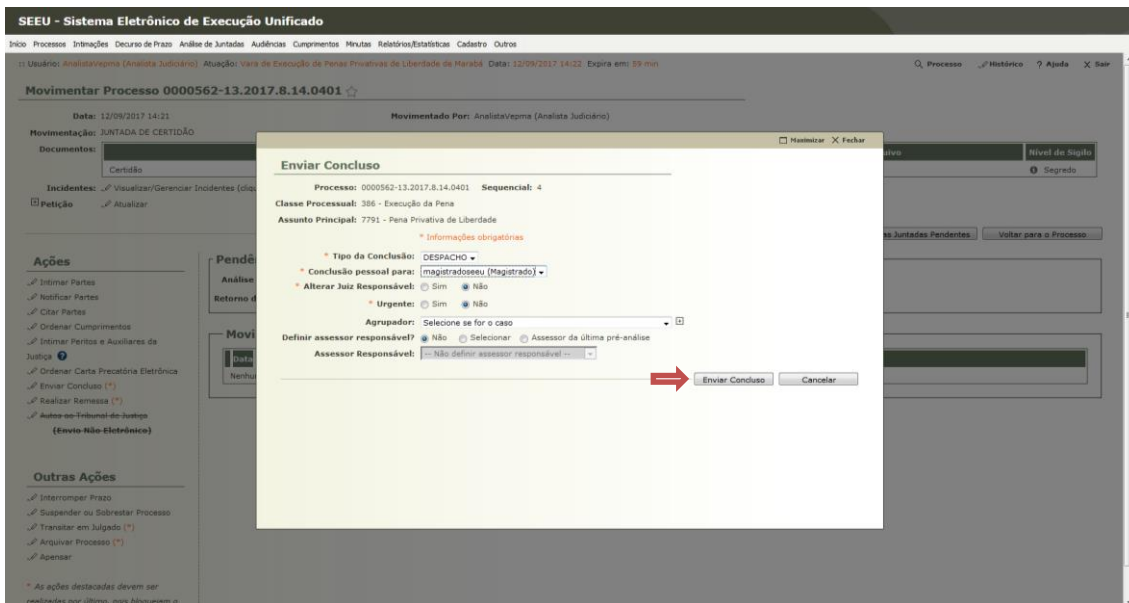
SEEU - Sistema Eletrônico de Execução Unificado

Início Processos Intimações Decurso de Prazo Análise de Juntadas Audiências Cumprimentos Minutas Relatórios/Estatísticas Cadastro Outros

:: Usuário: AnalistaVepma (Analista Judiciário) Atuação: Vara de Execução de Penas Privativas de Liberdade de Marabá Data: 12/09/2017 14:22 Expira em: 59 min

Processo Histórico ? Ajuda X Sair

Movimentar Processo 0000562-13.2017.8.14.0401

Data: 12/09/2017 14:21

Movimentado Por: AnalistaVepma (Analista Judiciário)

Movimentação: JUNTADA DE CERTIDÃO

Documentos:

Certidão

Nível de Sigilo

Segredo

Incidentes: Visualizar/Gerenciar Incidentes (cliq

Petição Atualizar

Ações

Intimar Partes
Notificar Partes
Citar Partes
Ordenar Cumprimentos
Intimar Peritos e Auxiliares da Justiça
Ordenar Carta Precatória Eletrônica
Enviar Concluso (*)
Realizar Remessa (*)
Autos ao Tribunal de Justiça (Envio Não Eletrônico)

Outras Ações

Interromper Prazo
Suspender ou Sobrestar Processo
Transitar em Julgado (*)
Arquivar Processo (*)
Apensar

* As ações destacadas devem ser realizadas por último, pois bloqueiam o

Pendê
Análise
Retorno d

Movi
Data
Nenhu

as Juntadas Pendentes Voltar para o Processo

Maximizar X Fechar

Enviar Concluso

Processo: 0000562-13.2017.8.14.0401 Sequencial: 4

Classe Processual: 386 - Execução da Pena

Assunto Principal: 7791 - Pena Privativa de Liberdade

* Informações obrigatórias

* Tipo da Conclusão: DESPACHO

* Conclusão pessoal para: magistradoseeu (Magistrado)

* Alterar Juiz Responsável: Sim Não

* Urgente: Sim Não

Agrupador: Selecione se for o caso

Definir assessor responsável? Não Selecionar Assessor da última pré-análise

Assessor Responsável: -- Não definir assessor responsável --

Enviar Concluso Cancelar